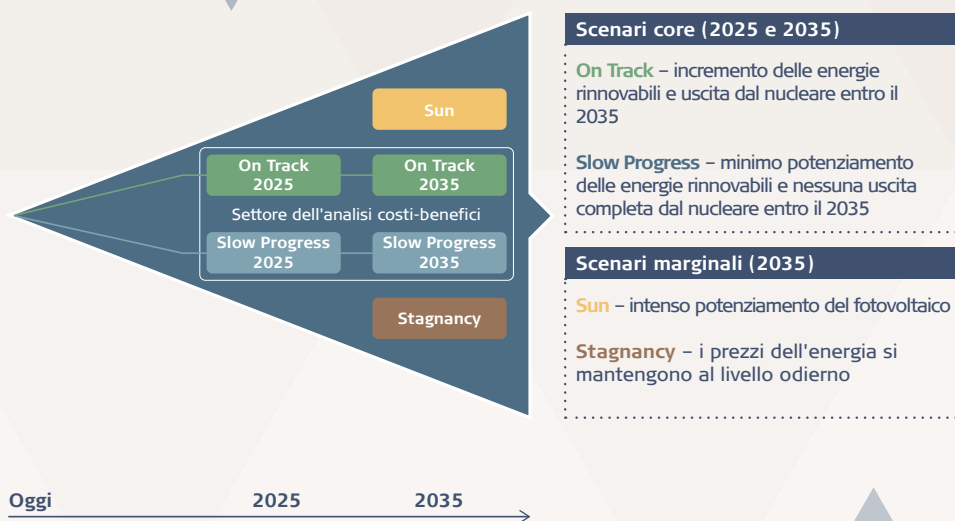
Sun

On Track 2025

On Track 2035

Settore dell'analisi costi-benefici

Slow Progress 2025

Slow Progress 2035

Stagnancy

Oggi 2025 2035

Scenari core (2025 e 2035)

On Track – incremento delle energie rinnovabili e uscita dal nucleare entro il 2035

Slow Progress – minimo potenziamento delle energie rinnovabili e nessuna uscita completa dal nucleare entro il 2035

Scenari marginali (2035)

Sun – intenso potenziamento del fotovoltaico

Stagnancy – i prezzi dell'energia si mantengono al livello odierno